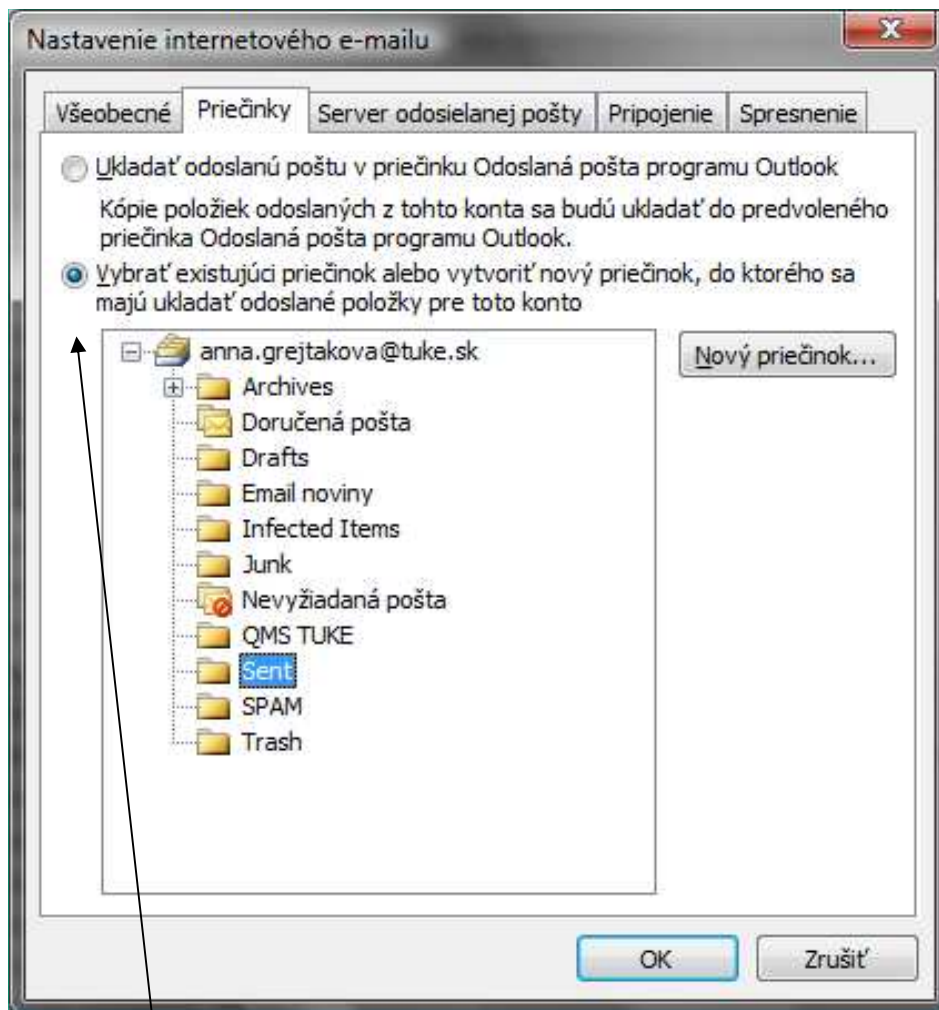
Nastavenie internetového e-mailu

Všeobecné | Priečinky | Server odosielanej pošty | Pripojenie | Spresnenie

Ukladať odoslanú poštu v priečinku Odoslaná pošta programu Outlook

Kópie položiek odoslaných z tohto konta sa budú ukladať do predvoleného priečinka Odoslaná pošta programu Outlook.

Vybrať existujúci priečinok alebo vytvoriť nový priečinok, do ktorého sa majú ukladať odoslané položky pre toto konto

anna.grejtakova@tuke.sk
Archives
Doručená pošta
Drafts
Email noviny
Infected Items
Junk
Nevyžiadaná pošta
QMS TUKE
Sent
SPAM
Trash

Nový priečinok...

OK
Zrušiť